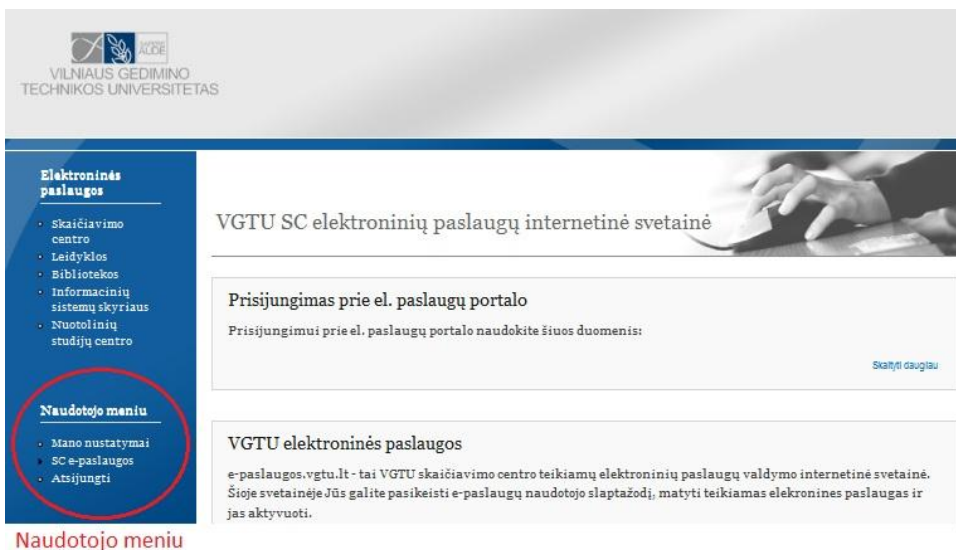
SAPIENTI ALIDE
VILNIAUS GEDIMINO TECHNIKOS UNIVERSITETAS

Elektroninės paslaugos
- Skaičiavimo centro
- Leidyklos
- Bibliotekos
- Informacinių sistemų skyriaus
- Nuotolinių studijų centro

Naudotojo meniu
- Mano nustatymai
- SC e-paslaugos
- Atsijungti

Naudotojo meniu

VGTU SC elektroninių paslaugų internetinė svetainė

Prisijungimas prie el. paslaugų portalo

Prisijungimui prie el. paslaugų portalo naudokite šiuos duomenis:

Skaityti daugiau

VGTU elektroninės paslaugos

e-paslaugos.vgtu.lt - tai VGTU skaičiavimo centro teikiamų elektroninių paslaugų valdymo internetinė svetainė. Šioje svetainėje Jūs galite pasikeisti e-paslaugų naudotojo slaptažodį, matyti teikiamas elekronines paslaugas ir jas aktyvuoti.